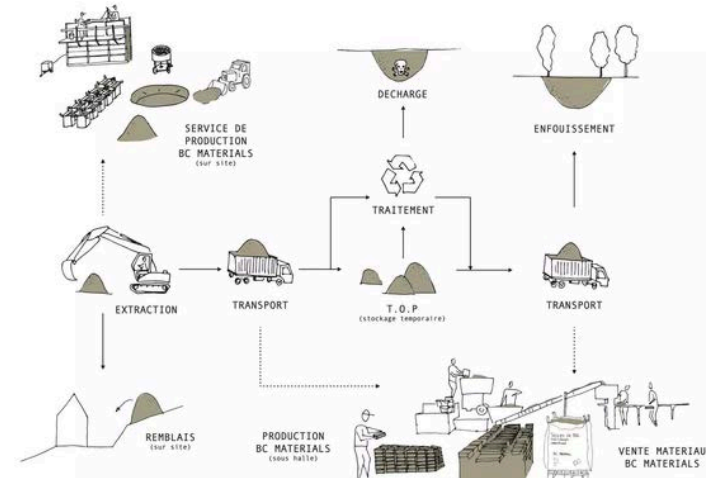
SERVICE DE PRODUCTION BC MATERIALS
(sur site)

DECHARGE

ENFOUISSEMENT

TRAITEMENT

EXTRACTION

TRANSPORT

T.O.P
(stockage temporaire)

TRANSPORT

REMBLAIS
(sur site)

PRODUCTION BC MATERIALS
(sous halle)

VENTE MATERIAU BC MATERIALS